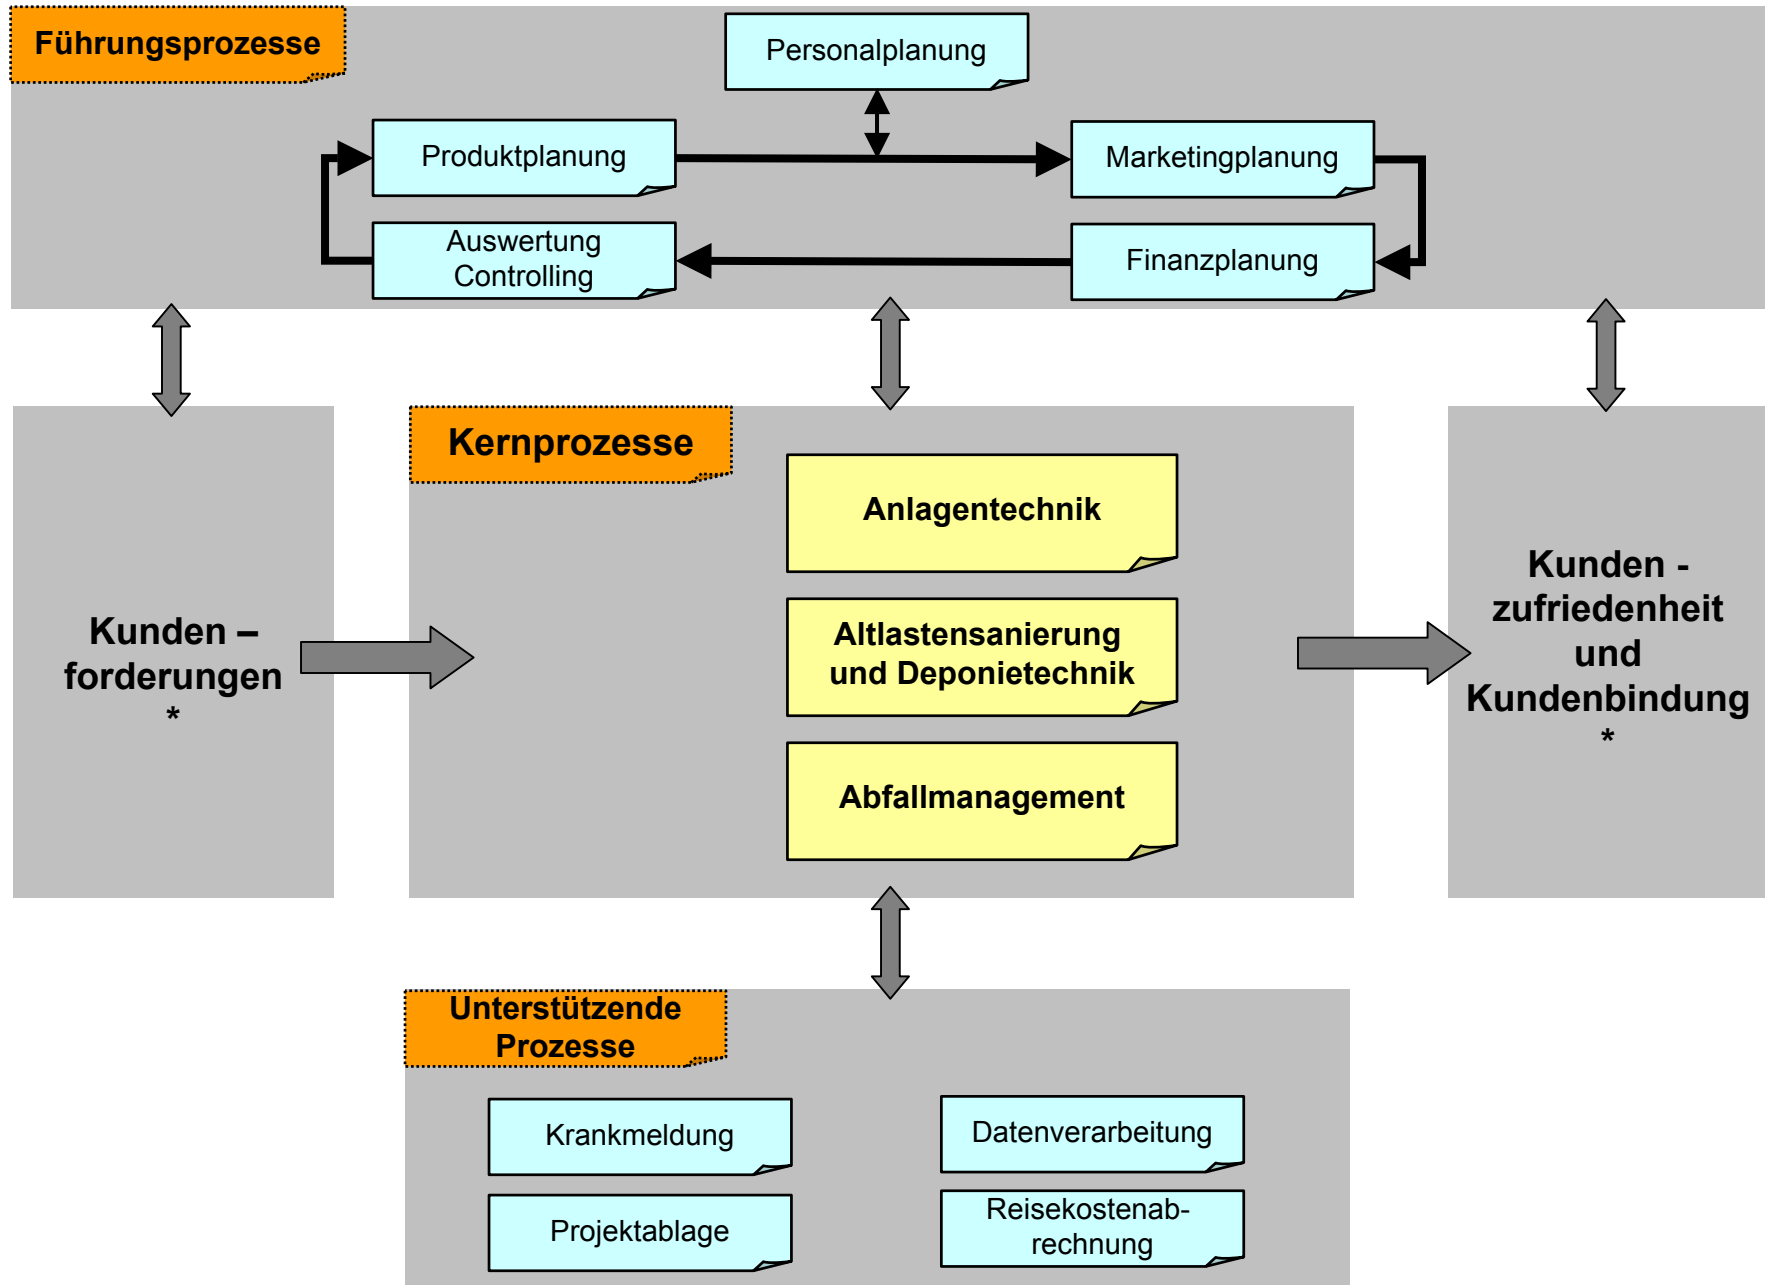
Führungsprozesse

Personalplanung

Produktplanung

Marketingplanung

Auswertung Controlling

Finanzplanung

Kunden – forderungen *

Kernprozesse

Anlagentechnik

Altlastensanierung und Deponietechnik

Abfallmanagement

Kunden - zufriedenheit und Kundenbindung *

Unterstützende Prozesse

Krankmeldung

Datenverarbeitung

Projektablage

Reisekostenab- rechnung